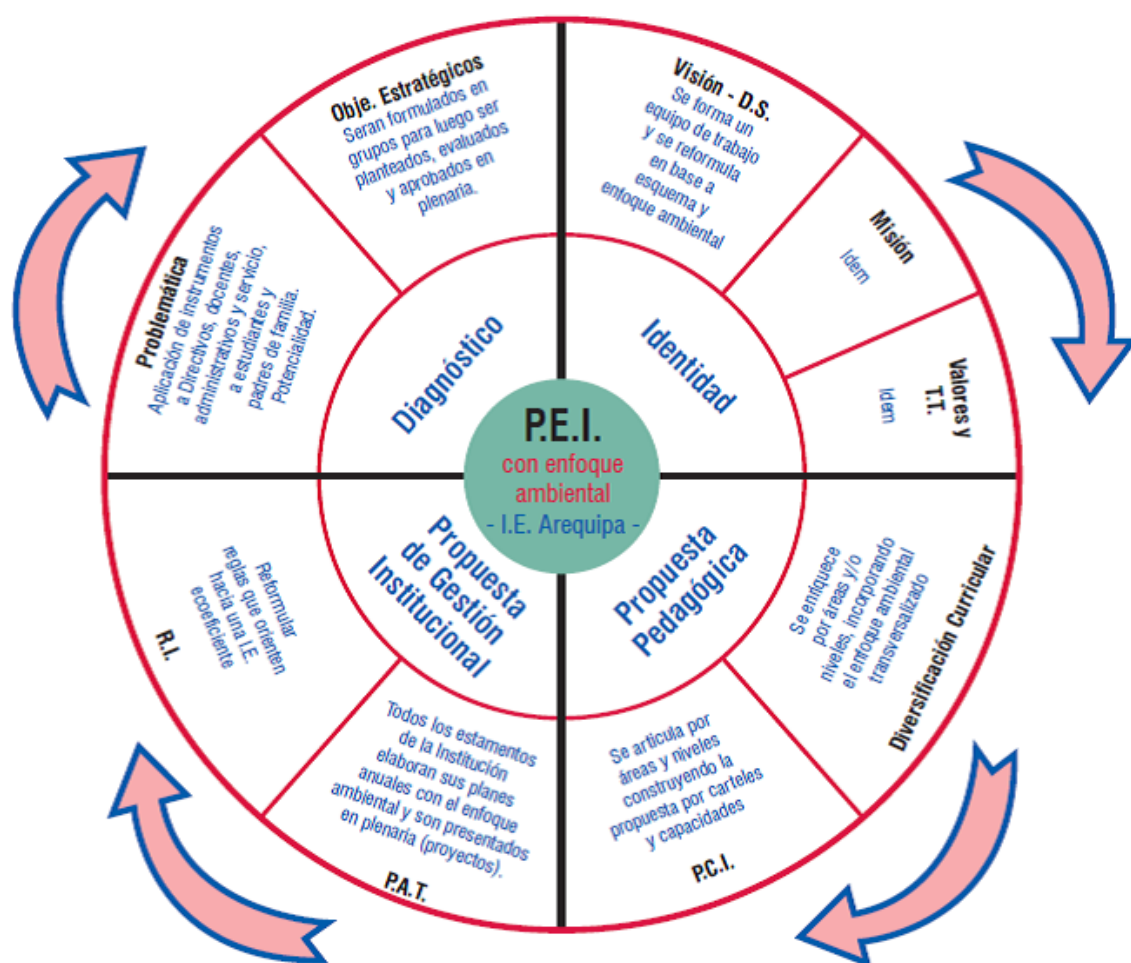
P.E.I.
con enfoque ambiental
- I.E. Arequipa -

Diagnóstico

Obje. Estratégicos
Seran formulados en grupos para luego ser planteados, evaluados y aprobados en plenaria.

Problemática
Aplicación de instrumentos a Directivos, docentes, administrativos y servicio, a estudiantes y padres de familia. Potencialidad.

Identidad

Visión - D.S.
Se forma un equipo de trabajo y se reformula en base a esquema y enfoque ambiental

Misión
Idem

Valores y T.T.
Idem

Propuesta de Gestión Institucional

R.I.
Reformular reglas que orienten hacia una I.E. ecoeficiente

P.A.T.
Todos los estamentos de la Institución elaboran sus planes anuales con el enfoque ambiental y son presentados en plenaria (proyectos).

Propuesta Pedagógica

Diversificación Curricular
Se enriquece por áreas y/o niveles, incorporando el enfoque ambiental transversalizado

P.C.I.
Se articula por áreas y niveles construyendo la propuesta por carteles y capacidades